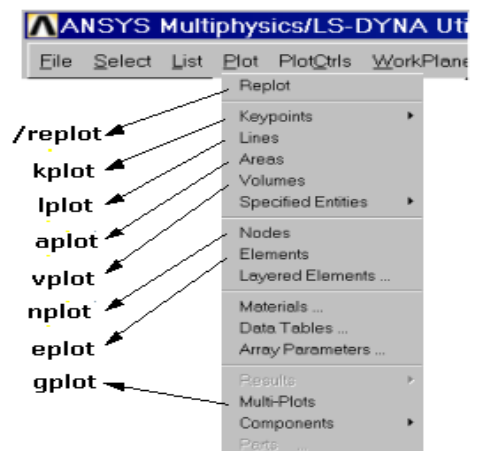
ANSYS Multiphysics/LS-DYNA Uti

File Select List Plot PlotCtrls WorkPlane

Replot
Keypoints
Lines
Areas
Volumes
Specified Entities
Nodes
Elements
Layered Elements ...
Materials ...
Data Tables ...
Array Parameters ...
Results
Multi-Plots
Components
Parts

/replot
kplot
lplot
aplot
vplot
nplot
eplot
gplot